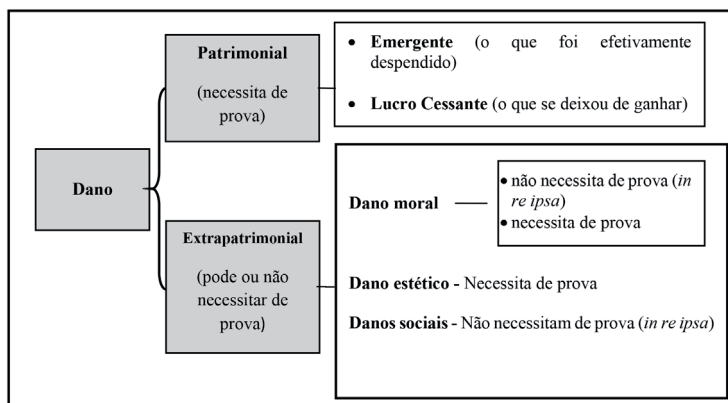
Dano

Patrimonial

(necessita de prova)

• Emergente (o que foi efetivamente despendido)

• Lucro Cessante (o que se deixou de ganhar)

Extrapatrimonial

(pode ou não necessitar de prova)

Dano moral

• não necessita de prova (*in re ipsa*)
• necessita de prova

Dano estético - Necessita de prova

Danos sociais - Não necessitam de prova (*in re ipsa*)